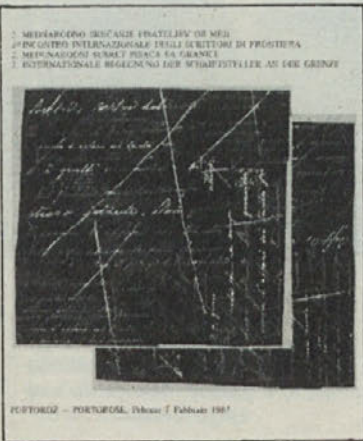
2. MEDNARODNO SRECANJE PISATELJEV OB MEJI
2° INCONTRO INTERNAZIONALE DEGLI SCRITTORI DI FRONTIERA
2. MEDNARODNI SUSRET PISACA SA GRANICE
2. INTERNATIONALE BEGEGNUNG DER SCHRIFTSTELLER AN DER GRENZE

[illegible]

PORTOROŽ — PORTOROSE, Februar 7 Febbraio 1987